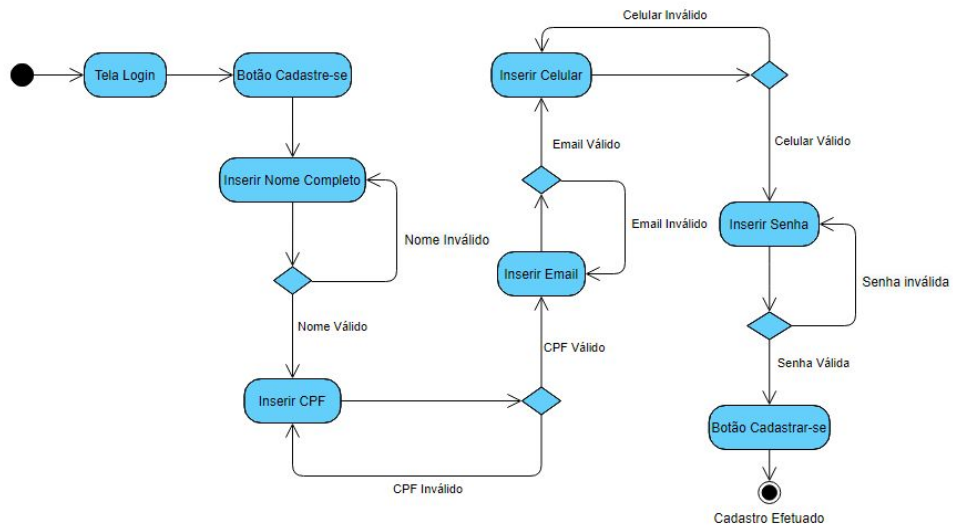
Tela Login

Botão Cadastre-se

Inserir Nome Completo

Nome Inválido

Nome Válido

Inserir CPF

CPF Inválido

CPF Válido

Inserir Email

Email Inválido

Email Válido

Inserir Celular

Celular Inválido

Celular Válido

Inserir Senha

Senha inválida

Senha Válida

Botão Cadastrar-se

Cadastro Efetuado